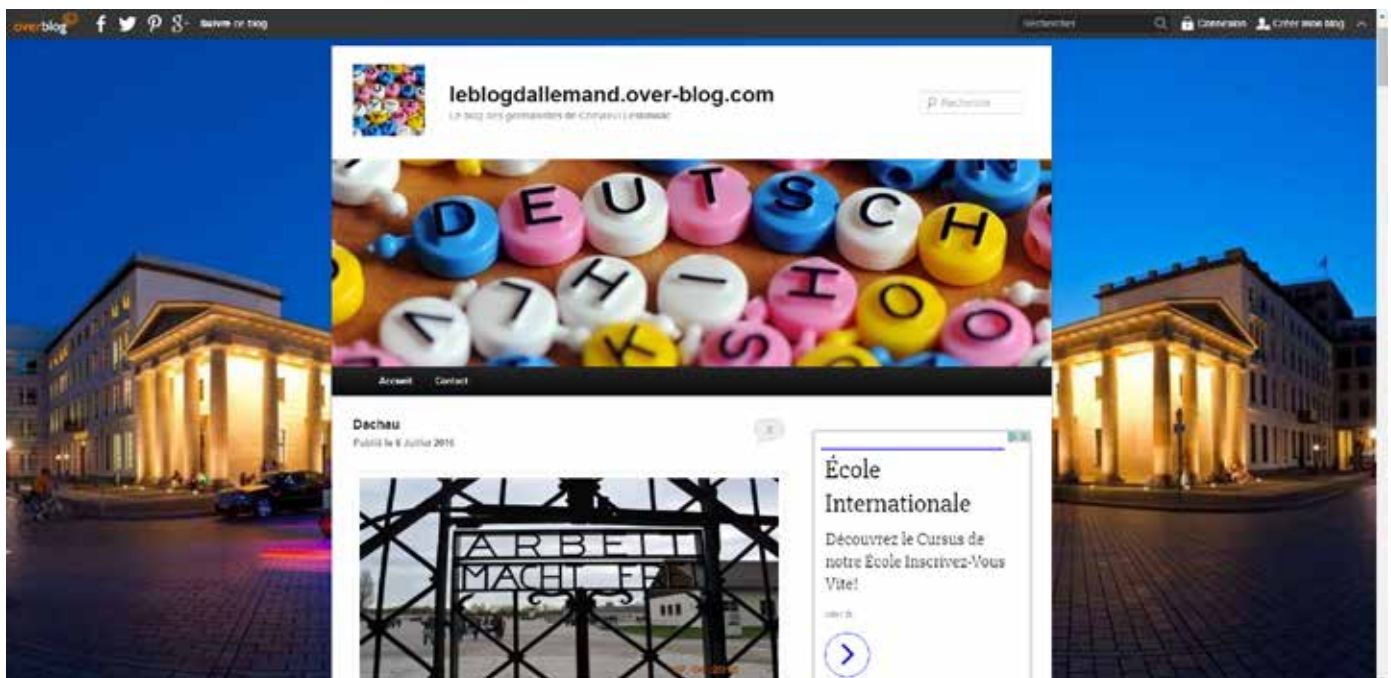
overblog f 8+ Suivre ce blog

Rechercher Connexion Créer mon blog

leblogdallemand.over-blog.com

Le blog des germanistes de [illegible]

Rechercher

DEUTSCH

Accueil Contact

Dachau

Publié le 6 Juillet 2015

ARBEIT MACHT FREI

École Internationale

Découvrez le Cursus de notre École Inscrivez-Vous Vite!